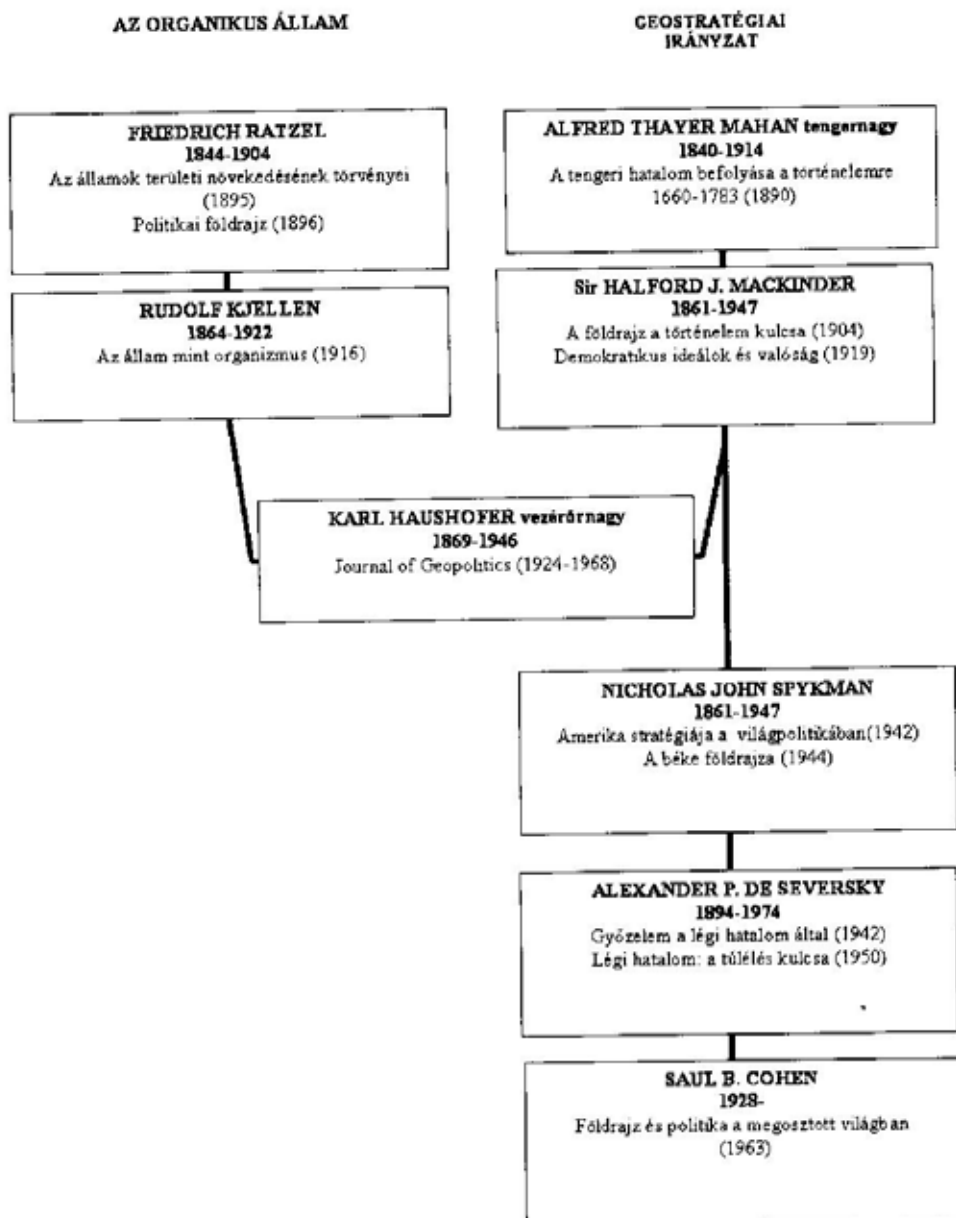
AZ ORGANIKUS ÁLLAM

FRIEDRICH RATZEL
1844-1904
Az államok területi növekedésének törvényei (1895)
Politikai földrajz (1896)

RUDOLF KJELLEN
1864-1922
Az állam mint organizmus (1916)

GEOSTRATÉGIAI IRÁNYZAT

ALFRED THAYER MAHAN tengernagy
1840-1914
A tengeri hatalom befolyása a történelemre 1660-1783 (1890)

Sir HALFORD J. MACKINDER
1861-1947
A földrajz a történelem kulcsa (1904)
Demokratikus ideálok és valóság (1919)

KARL HAUSHOFER vezérőrnagy
1869-1946
Journal of Geopolitics (1924-1968)

NICHOLAS JOHN SPYKMAN
1861-1947
Amerika stratégiája a világpolitikában(1942)
A béke földrajza (1944)

ALEXANDER P. DE SEVERSKY
1894-1974
Győzelem a légi hatalom által (1942)
Légi hatalom: a túlélés kulcsa (1950)

SAUL B. COHEN
1928-
Földrajz és politika a megosztott világban (1963)